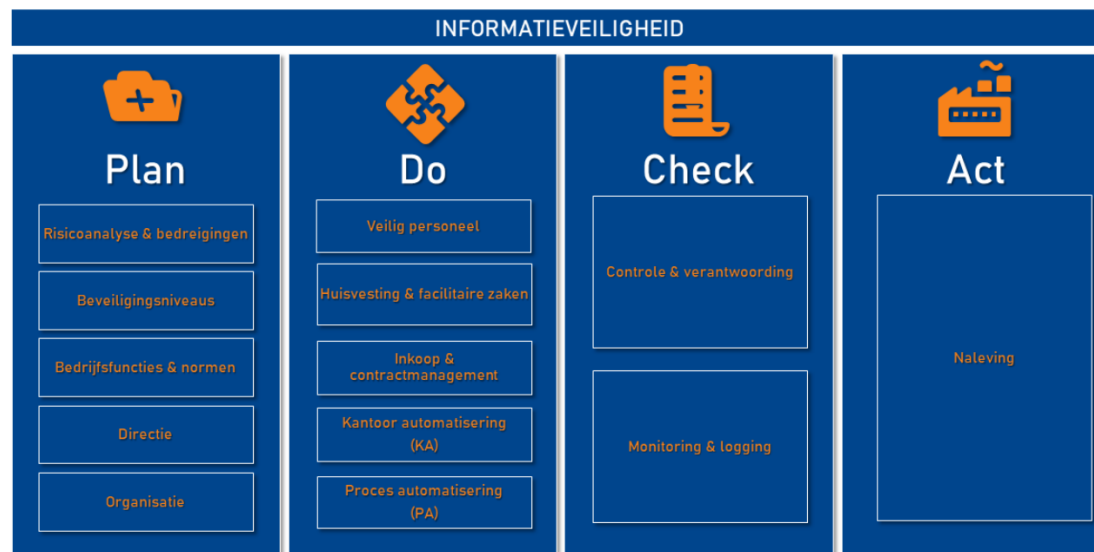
INFORMATIEVEILIGHEID

Plan

Risicoanalyse & bedreigingen

Beveiligingsniveaus

Bedrijfsfuncties & normen

Directie

Organisatie

Do

Veilig personeel

Huisvesting & facilitaire zaken

Inkoop & contractmanagement

Kantoor automatisering (KA)

Proces automatisering (PA)

Check

Controle & verantwoording

Monitoring & logging

Act

Naleving